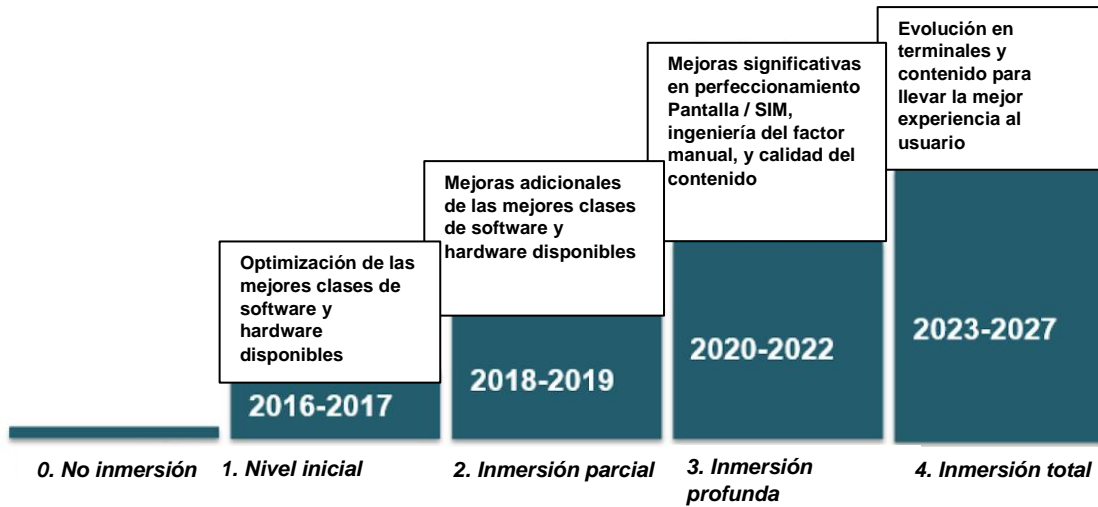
Evolución en terminales y contenido para llevar la mejor experiencia al usuario

Mejoras significativas en perfeccionamiento Pantalla / SIM, ingeniería del factor manual, y calidad del contenido

Mejoras adicionales de las mejores clases de software y hardware disponibles

Optimización de las mejores clases de software y hardware disponibles

2016-2017

2018-2019

2020-2022

2023-2027

0. No inmersión

1. Nivel inicial

2. Inmersión parcial

3. Inmersión profunda

4. Inmersión total